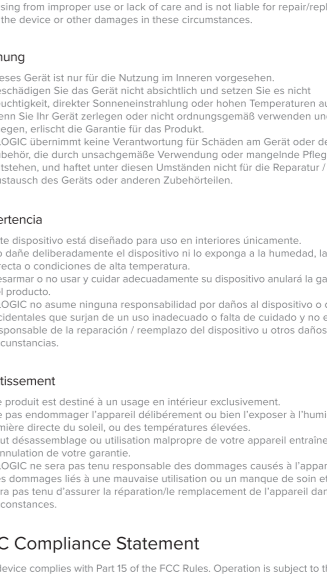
sing from improper use or lack of care and is not liable for repair/repl
the device or other damages in these circumstances.

nung

eses Gerät ist nur für die Nutzung im Inneren vorgesehen.
eschädigen Sie das Gerät nicht absichtlich und setzen Sie es nicht
uchtigkeit, direkter Sonneneinstrahlung oder hohen Temperaturen au
enn Sie Ihr Gerät zerlegen oder nicht ordnungsgemäß verwenden un
egen, erlischt die Garantie für das Produkt.
OGIC übernimmt keine Verantwortung für Schäden am Gerät oder de
behör, die durch unsachgemäße Verwendung oder mangelnde Pfleg
stehen, und haftet unter diesen Umständen nicht für die Reparatur /
ustausch des Geräts oder anderen Zubehörteilen.

ertencia

te dispositivo está diseñado para uso en interiores únicamente.
o dañe deliberadamente el dispositivo ni lo exponga a la humedad, la
recta o condiciones de alta temperatura.
esarmar o no usar y cuidar adecuadamente su dispositivo anulará la ga
l producto.
OGIC no asume ninguna responsabilidad por daños al dispositivo o
cidentales que surjan de un uso inadecuado o falta de cuidado y no e
sponsable de la reparación / reemplazo del dispositivo u otros daños
cunstancias.

tissement

produit est destiné à un usage en intérieur exclusivement.
e pas endommager l'appareil délibérement ou bien l'exposer à l'humi
mière directe du soleil, ou des températures élevées.
ut désassemblage ou utilisation malpropre de votre appareil entraîne
nnulation de votre garantie.
OGIC ne sera pas tenu responsable des dommages causés à l'appar
s dommages liés à une mauvaise utilisation ou un manque de soin et
ra pas tenu d'assurer la réparation/le remplacement de l'appareil dan
constances.

C Compliance Statement

device complies with Part 15 of the FCC Rules. Operation is subject to th